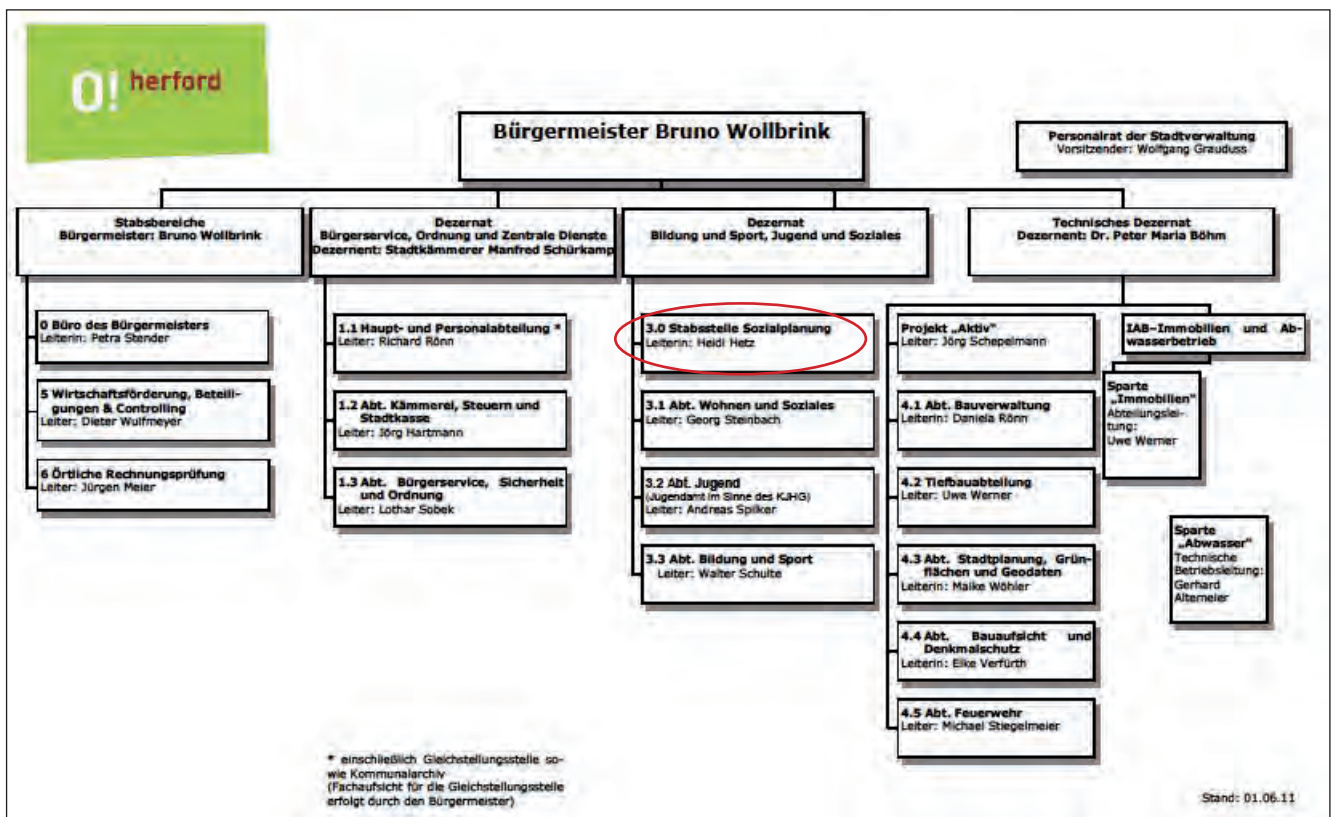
O! herford

Bürgermeister Bruno Wollbrink

Personalrat der Stadtverwaltung
Vorsitzender: Wolfgang Grauduss

Stabsbereiche
Bürgermeister: Bruno Wollbrink

0 Büro des Bürgermeisters
Leiterin: Petra Stender

5 Wirtschaftsförderung, Beteiligungen & Controlling
Leiter: Dieter Wulfmeyer

6 Örtliche Rechnungsprüfung
Leiter: Jürgen Meier

Dezernat
Bürgerservice, Ordnung und Zentrale Dienste
Dezernent: Stadtkämmerer Manfred Schürkamp

1.1 Haupt- und Personalabteilung *
Leiter: Richard Rönn

1.2 Abt. Kämmerei, Steuern und Stadtkasse
Leiter: Jörg Hartmann

1.3 Abt. Bürgerservice, Sicherheit und Ordnung
Leiter: Lothar Sobek

Dezernat
Bildung und Sport, Jugend und Soziales

3.0 Stabsstelle Sozialplanung
Leiterin: Heidi Hetz

3.1 Abt. Wohnen und Soziales
Leiter: Georg Steinbach

3.2 Abt. Jugend
(Jugendamt im Sinne des KJHG)
Leiter: Andreas Spilker

3.3 Abt. Bildung und Sport
Leiter: Walter Schulte

Technisches Dezernat
Dezernent: Dr. Peter Maria Böhm

Projekt „Aktiv"
Leiter: Jörg Schepelmann

4.1 Abt. Bauverwaltung
Leiterin: Daniela Rönn

4.2 Tiefbauabteilung
Leiter: Uwe Werner

4.3 Abt. Stadtplanung, Grünflächen und Geodaten
Leiterin: Maike Wöhler

4.4 Abt. Bauaufsicht und Denkmalschutz
Leiterin: Elke Verfürth

4.5 Abt. Feuerwehr
Leiter: Michael Stiegelmeier

IAB-Immobilien und Abwasserbetrieb

Sparte „Immobilien"
Abteilungsleitung:
Uwe Werner

Sparte „Abwasser"
Technische Betriebsleitung:
Gerhard Altemeier

* einschließlich Gleichstellungsstelle sowie Kommunalarchiv
(Fachaufsicht für die Gleichstellungsstelle erfolgt durch den Bürgermeister)

Stand: 01.06.11